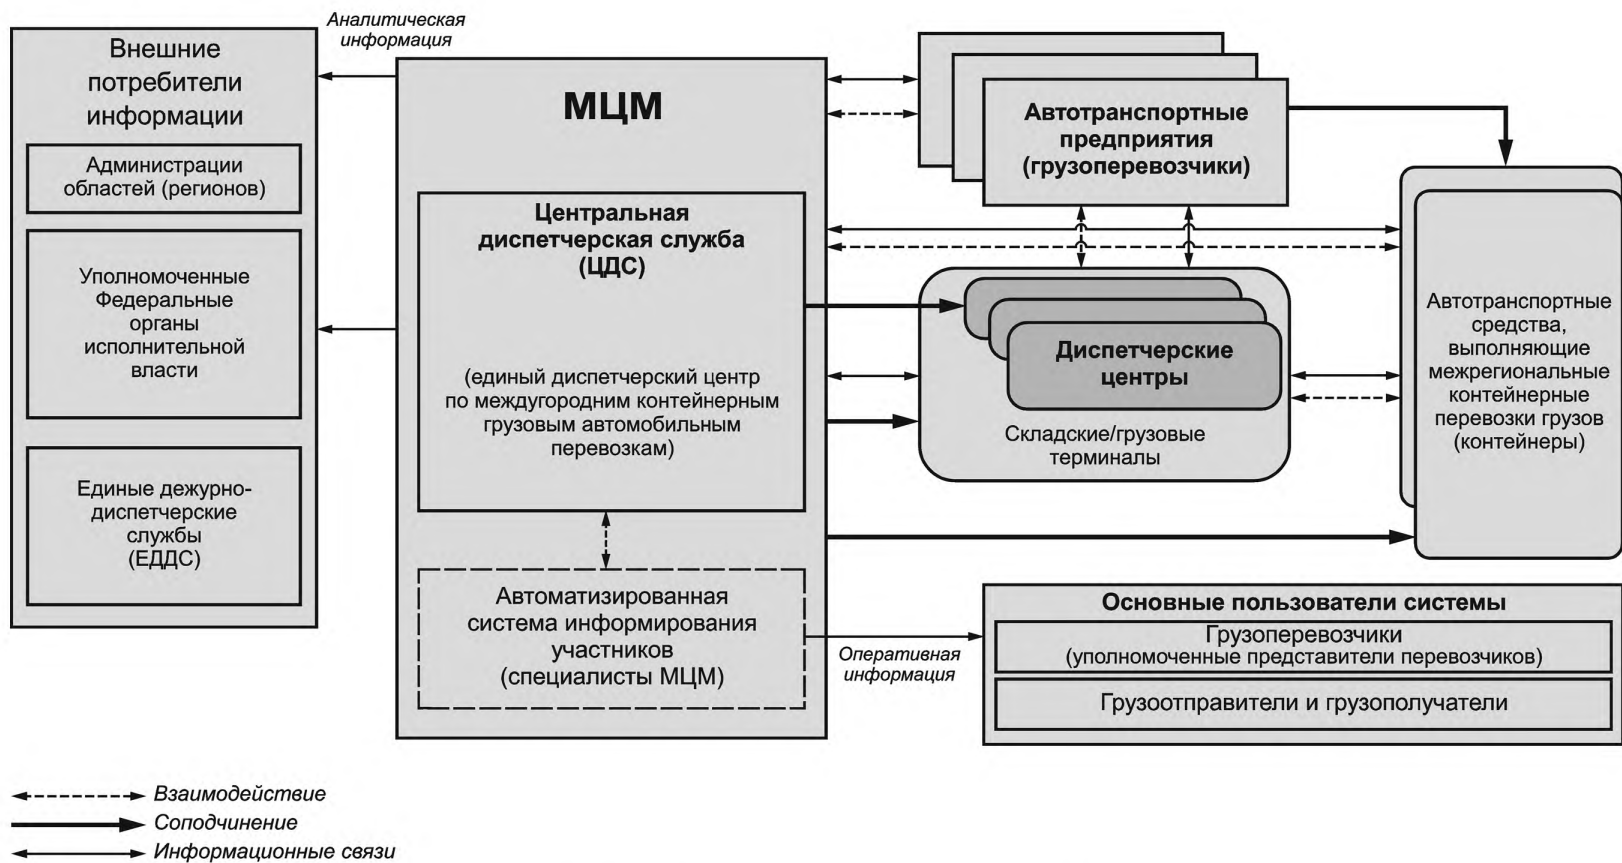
Внешние потребители информации

Администрации областей (регионов)

Уполномоченные Федеральные органы исполнительной власти

Единые дежурно-диспетчерские службы (ЕДДС)

Аналитическая информация

МЦМ

Центральная диспетчерская служба (ЦДС)

(единый диспетчерский центр по междугородним контейнерным грузовым автомобильным перевозкам)

Автоматизированная система информирования участников (специалисты МЦМ)

Автотранспортные предприятия (грузоперевозчики)

Диспетчерские центры

Складские/грузовые терминалы

Автотранспортные средства, выполняющие межрегиональные контейнерные перевозки грузов (контейнеры)

Оперативная информация

Основные пользователи системы

Грузоперевозчики (уполномоченные представители перевозчиков)

Грузоотправители и грузополучатели

Взаимодействие

Соподчинение

Информационные связи